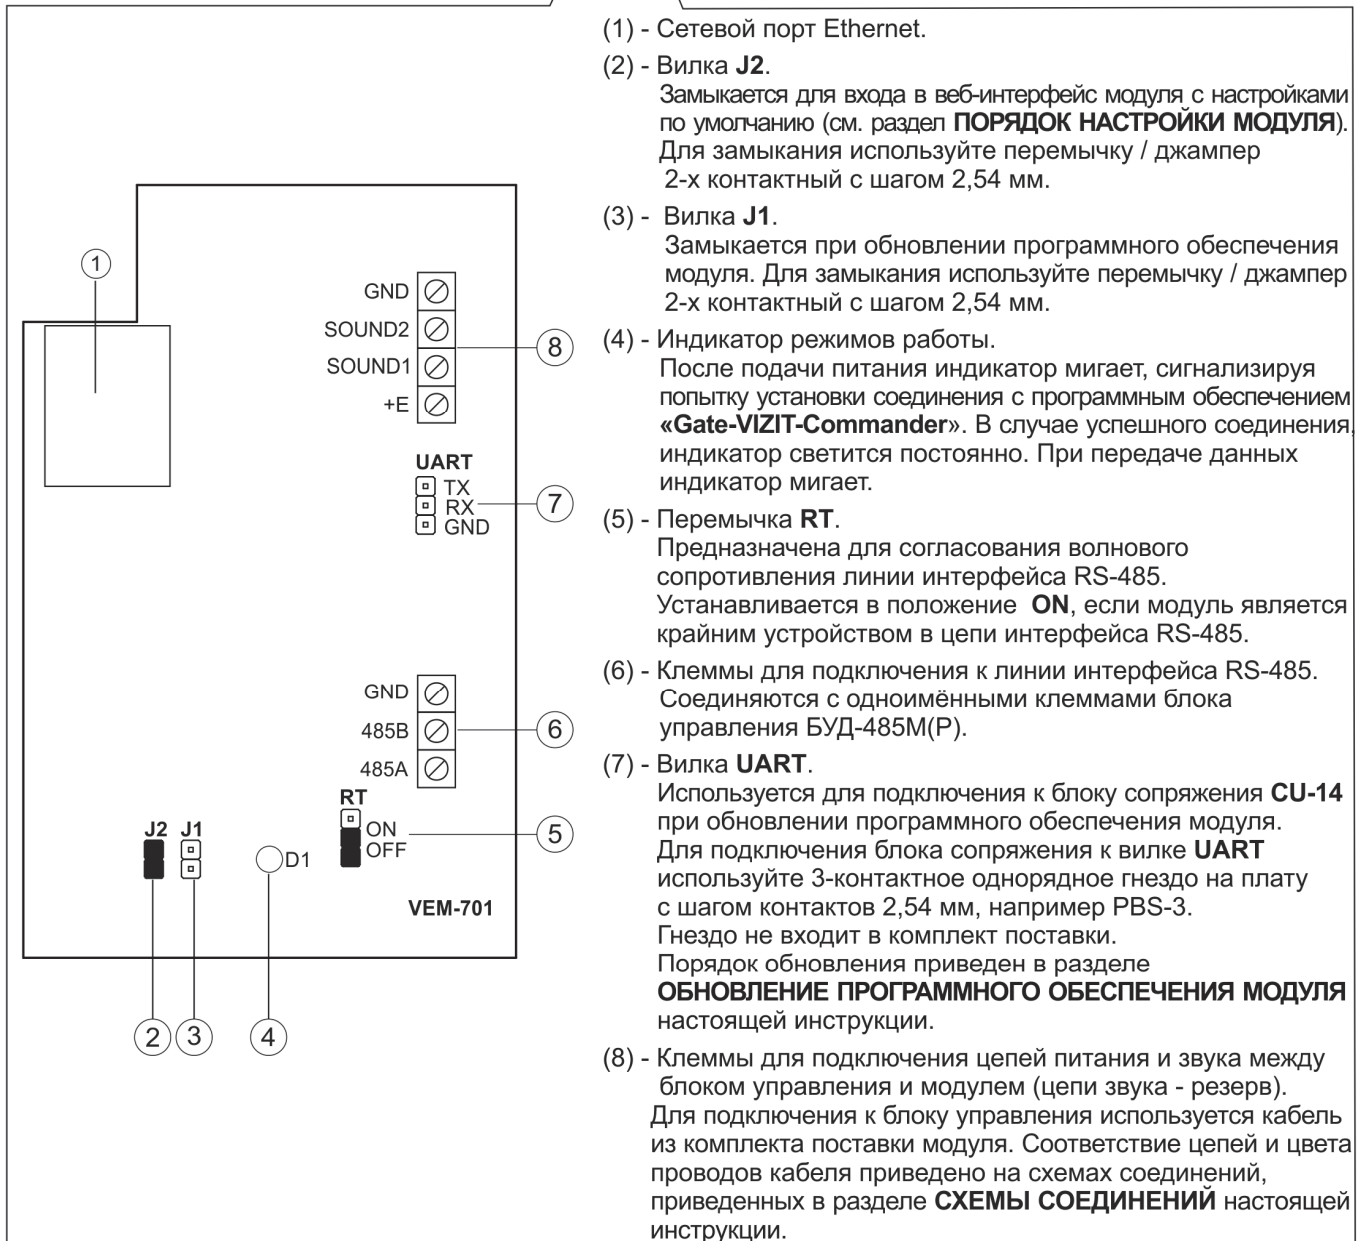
1

GND
SOUND2
SOUND1
+E

8

UART
TX
RX
GND

7

GND
485B
485A

6

RT
ON
OFF

5

J2 J1

D1

VEM-701

2 3 4

(1) - Сетевой порт Ethernet.

(2) - Вилка **J2**.
Замыкается для входа в веб-интерфейс модуля с настройками по умолчанию (см. раздел **ПОРЯДОК НАСТРОЙКИ МОДУЛЯ**). Для замыкания используйте перемычку / джампер 2-х контактный с шагом 2,54 мм.

(3) - Вилка **J1**.
Замыкается при обновлении программного обеспечения модуля. Для замыкания используйте перемычку / джампер 2-х контактный с шагом 2,54 мм.

(4) - Индикатор режимов работы.
После подачи питания индикатор мигает, сигнализируя попытку установки соединения с программным обеспечением **«Gate-VIZIT-Commander»**. В случае успешного соединения, индикатор светится постоянно. При передаче данных индикатор мигает.

(5) - Перемычка **RT**.
Предназначена для согласования волнового сопротивления линии интерфейса RS-485.
Устанавливается в положение **ON**, если модуль является крайним устройством в цепи интерфейса RS-485.

(6) - Клеммы для подключения к линии интерфейса RS-485.
Соединяются с одноимёнными клеммами блока управления БУД-485М(Р).

(7) - Вилка **UART**.
Используется для подключения к блоку сопряжения **CU-14** при обновлении программного обеспечения модуля.
Для подключения блока сопряжения к вилке **UART** используйте 3-контактное однорядное гнездо на плату с шагом контактов 2,54 мм, например PBS-3.
Гнездо не входит в комплект поставки.
Порядок обновления приведен в разделе
**ОБНОВЛЕНИЕ ПРОГРАММНОГО ОБЕСПЕЧЕНИЯ МОДУЛЯ** настоящей инструкции.

(8) - Клеммы для подключения цепей питания и звука между блоком управления и модулем (цепи звука - резерв).
Для подключения к блоку управления используется кабель из комплекта поставки модуля. Соответствие цепей и цвета проводов кабеля приведено на схемах соединений, приведенных в разделе **СХЕМЫ СОЕДИНЕНИЙ** настоящей инструкции.